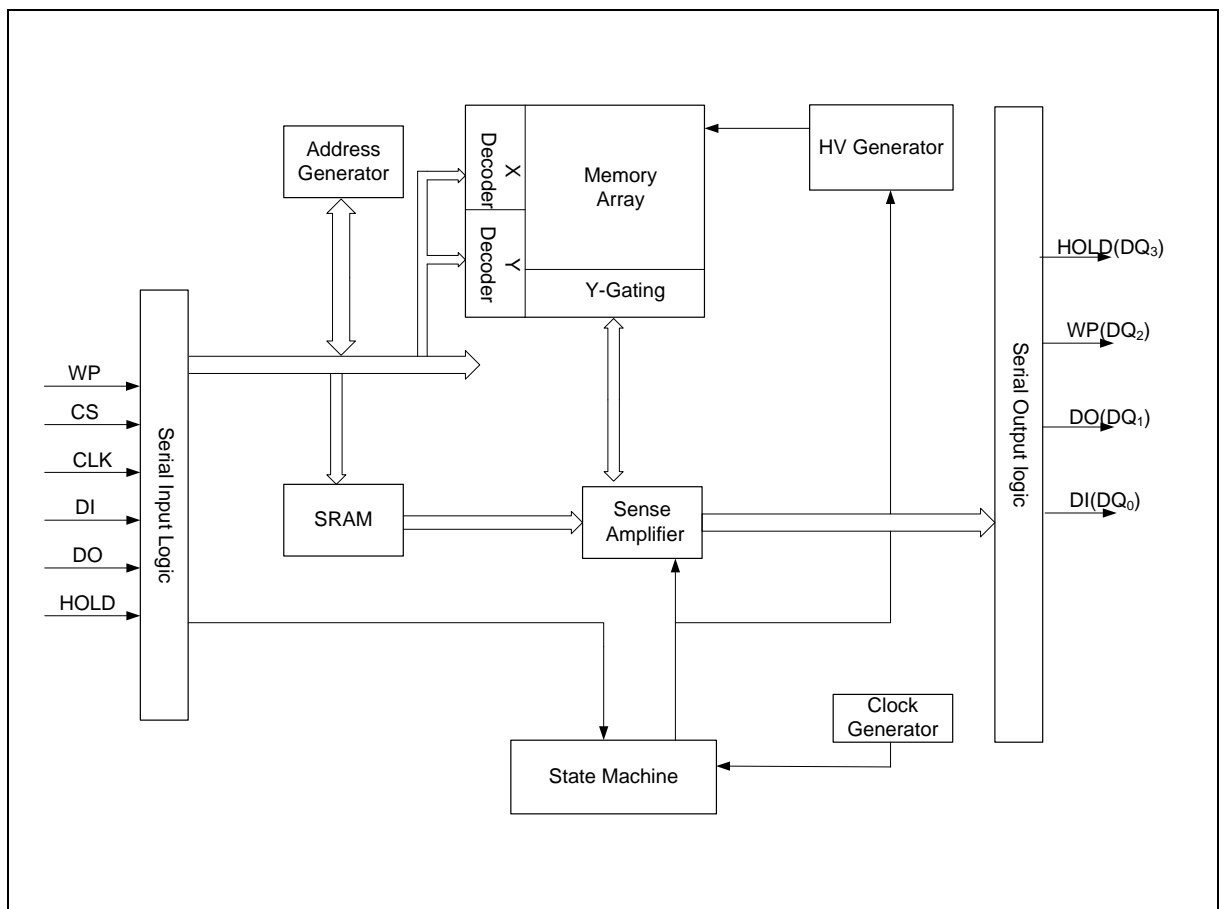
Address Generator

X Decoder

Y Decoder

Memory Array

Y-Gating

HV Generator

Serial Input Logic

WP
CS
CLK
DI
DO
HOLD

SRAM

Sense Amplifier

Serial Output logic

HOLD(DQ$_3$)
WP(DQ$_2$)
DO(DQ$_1$)
DI(DQ$_0$)

Clock Generator

State Machine